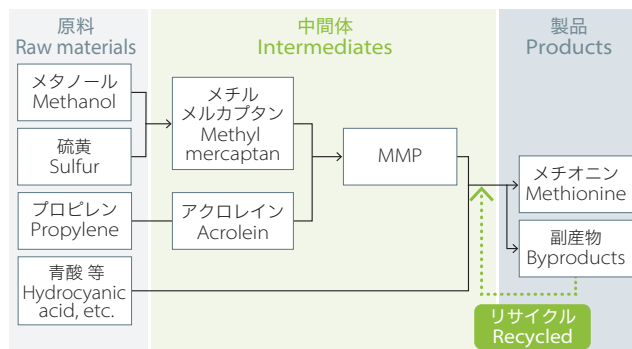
原料
Raw materials

中間体
Intermediates

製品
Products

メタノール
Methanol

硫黄
Sulfur

プロピレン
Propylene

青酸 等
Hydrocyanic acid, etc.

メチル
メルカプタン
Methyl mercaptan

アクロレイン
Acrolein

MMP

メチオニン
Methionine

副産物
Byproducts

リサイクル
Recycled